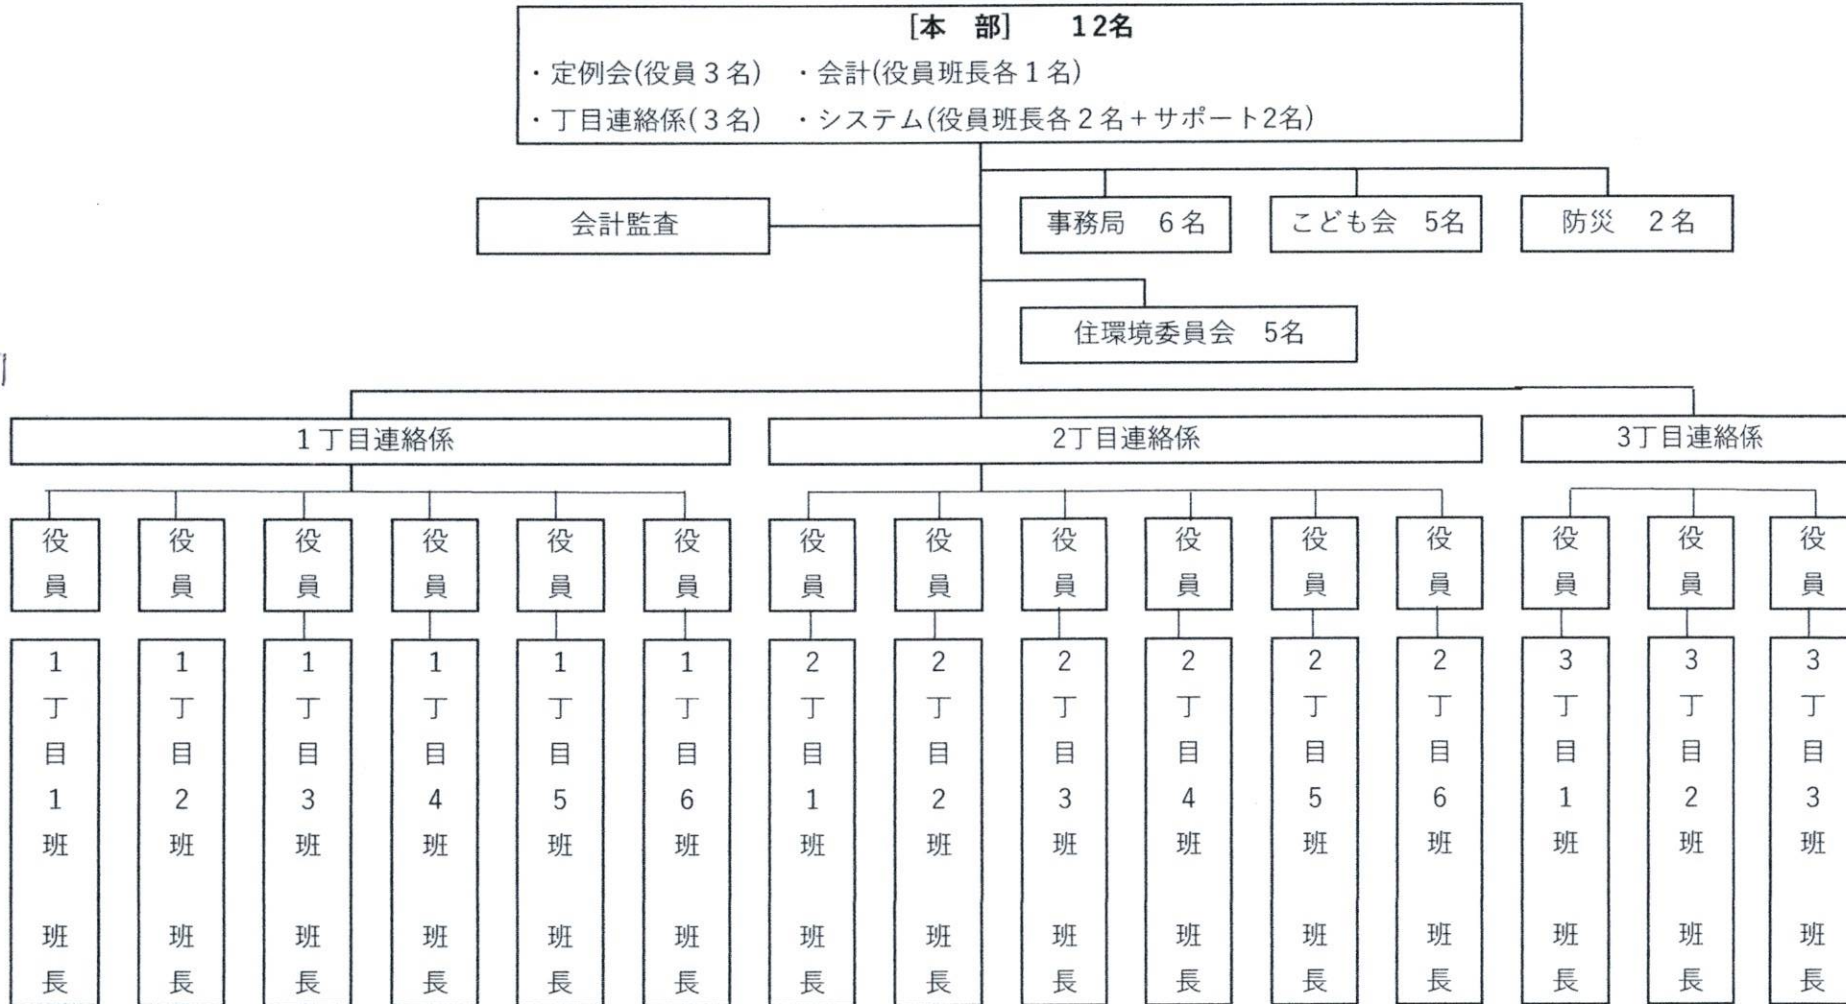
[本　部]　12名
・定例会(役員３名)　・会計(役員班長各１名)
・丁目連絡係(３名)　・システム(役員班長各２名＋サポート2名)

会計監査

事務局　６名

こども会　5名

防災　２名

住環境委員会　5名

１丁目連絡係

2丁目連絡係

3丁目連絡係

役員　役員　役員　役員　役員　役員　役員　役員　役員　役員　役員　役員　役員　役員　役員

1丁目1班 班長

1丁目2班 班長

1丁目3班 班長

1丁目4班 班長

1丁目5班 班長

1丁目6班 班長

2丁目1班 班長

2丁目2班 班長

2丁目3班 班長

2丁目4班 班長

2丁目5班 班長

2丁目6班 班長

3丁目1班 班長

3丁目2班 班長

3丁目3班 班長